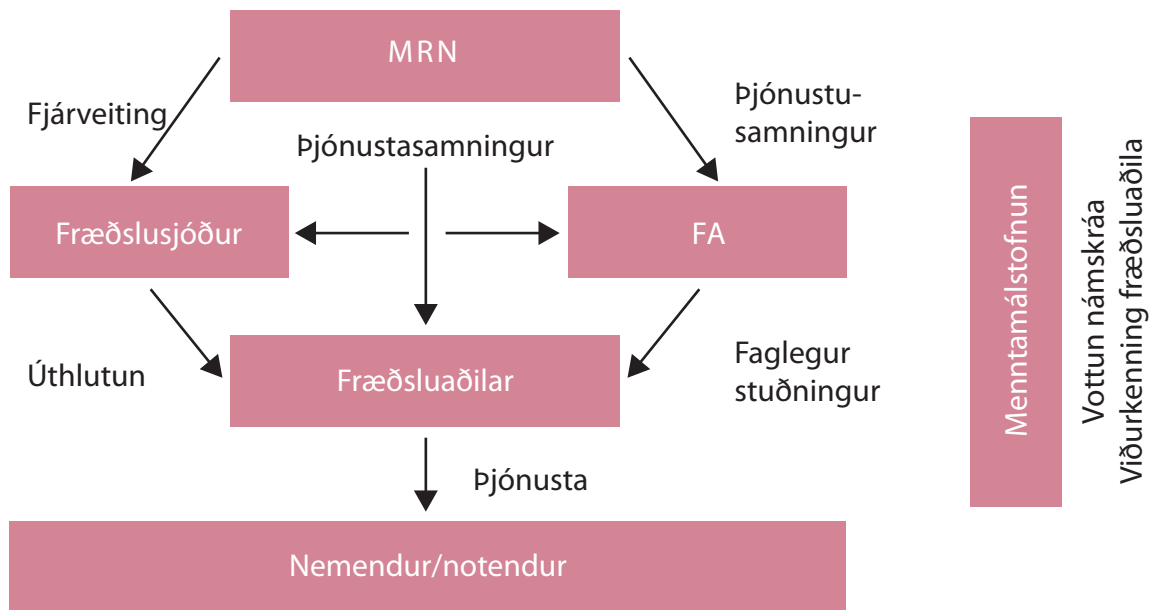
MRN

Fjárveiting

Þjónustasamningur

Þjónustusamningur

Fræðslusjóður

FA

Úthlutun

Fræðsluaðilar

Faglegur stuðningur

Þjónusta

Nemendur/notendur

Menntamálstofnun

Vottun námskrá
Viðurkenning fræðsluaðila